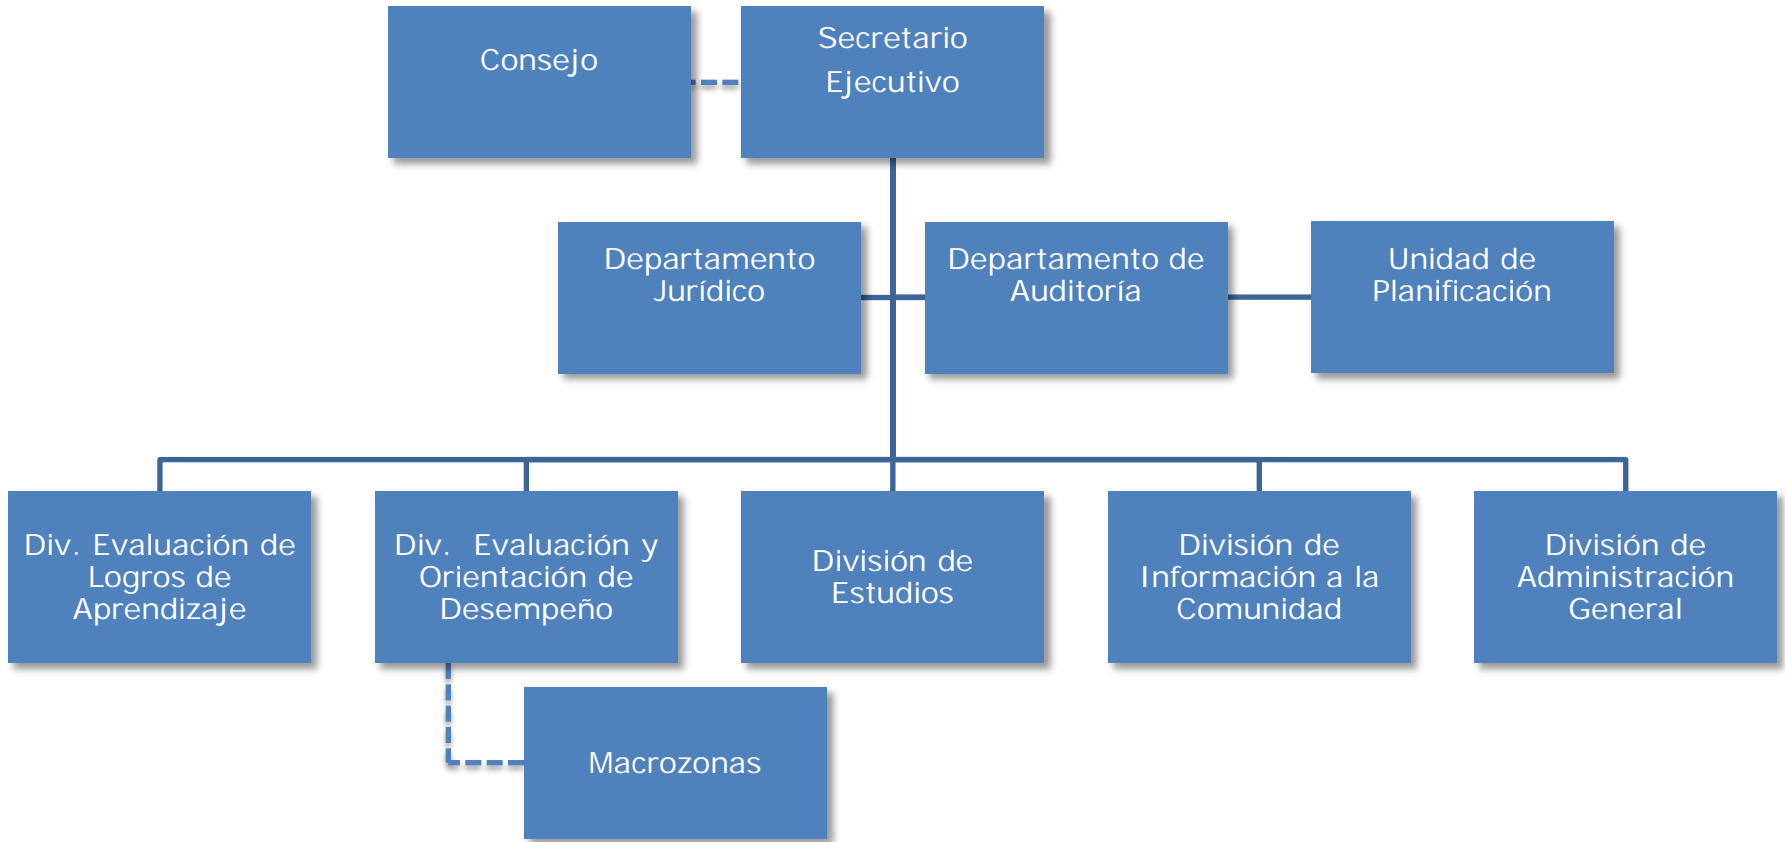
Consejo

Secretario Ejecutivo

Departamento Jurídico

Departamento de Auditoría

Unidad de Planificación

Div. Evaluación de Logros de Aprendizaje

Div. Evaluación y Orientación de Desempeño

División de Estudios

División de Información a la Comunidad

División de Administración General

Macrozonas